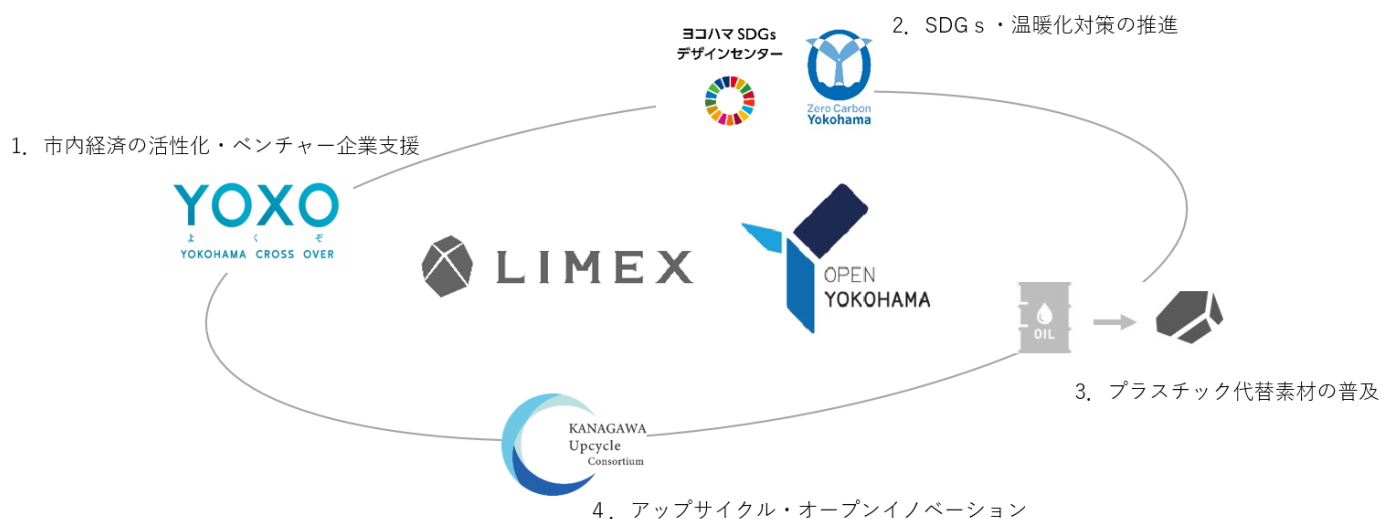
ヨコハマ SDGs
デザインセンター

Zero Carbon
Yokohama

2. SDGｓ・温暖化対策の推進

1. 市内経済の活性化・ベンチャー企業支援

YOXO
よくぞ
YOKOHAMA CROSS OVER

LIMEX

OPEN
YOKOHAMA

OIL

3. プラスチック代替素材の普及

KANAGAWA
Upcycle
Consortium

4. アップサイクル・オープンイノベーション